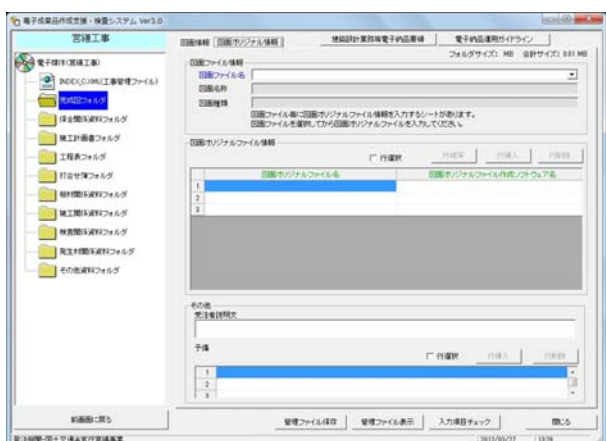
電子成果品作成支援・検査システム Ver3.0

営繕工事

電子媒体(営繕工事)
INDEX_C.XML(工事管理ファイル)
完成図フォルダ
保全関係資料フォルダ
施工計画書フォルダ
工程表フォルダ
打合せ簿フォルダ
機材関係資料フォルダ
施工関係資料フォルダ
検査関係資料フォルダ
発生材関係資料フォルダ
その他資料フォルダ

図面情報 | 図面オリジナル情報 | 建設設計業務等電子納品要領 | 電子納品運用ガイドライン

フォルダサイズ: MB 合計サイズ: 0.61 MB

図面ファイル情報
図面ファイル名
図面名称
図面種類
図面ファイル毎に図面オリジナルファイル情報を入力するシートがあります。
図面ファイルを選択してから図面オリジナルファイルを入力してください。

図面オリジナルファイル情報
行選択 行追加 行挿入 行削除

| | 図面オリジナルファイル名 | 図面オリジナルファイル作成ソフトウェア名 |
|---|---|---|
| 1 | | |
| 2 | | |
| 3 | | |

その他
受注者説明文

予備
行選択 行挿入 行削除

| |
|---|
| 1 |
| 2 |
| 3 |

前画面に戻る | 管理ファイル保存 | 管理ファイル表示 | 入力項目チェック | 閉じる

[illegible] 2013/03/27 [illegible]